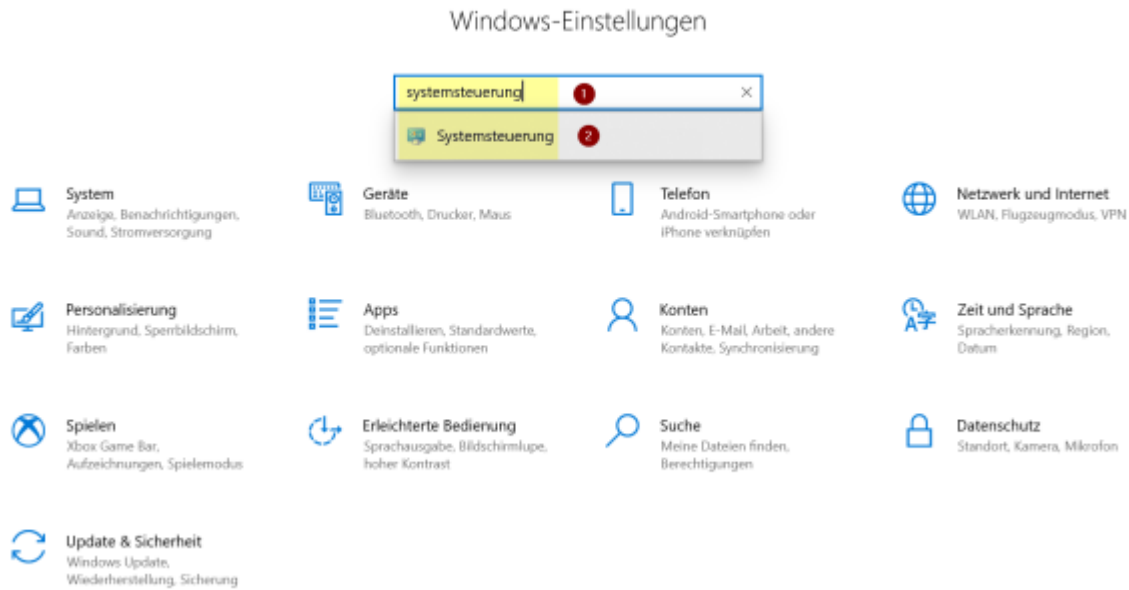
Windows-Einstellungen

systemsteuerung 1 ×

Systemsteuerung 2

System
Anzeige, Benachrichtigungen, Sound, Stromversorgung

Geräte
Bluetooth, Drucker, Maus

Telefon
Android-Smartphone oder iPhone verknüpfen

Netzwerk und Internet
WLAN, Flugzeugmodus, VPN

Personalisierung
Hintergrund, Sperrbildschirm, Farben

Apps
Deinstallieren, Standardwerte, optionale Funktionen

Konten
Konten, E-Mail, Arbeit, andere Kontakte, Synchronisierung

Zeit und Sprache
Spracherkennung, Region, Datum

Spielen
Xbox Game Bar, Aufzeichnungen, Spielemodus

Erleichterte Bedienung
Sprachausgabe, Bildschirmlupe, hoher Kontrast

Suche
Meine Dateien finden, Berechtigungen

Datenschutz
Standort, Kamera, Mikrofon

Update & Sicherheit
Windows Update, Wiederherstellung, Sicherung